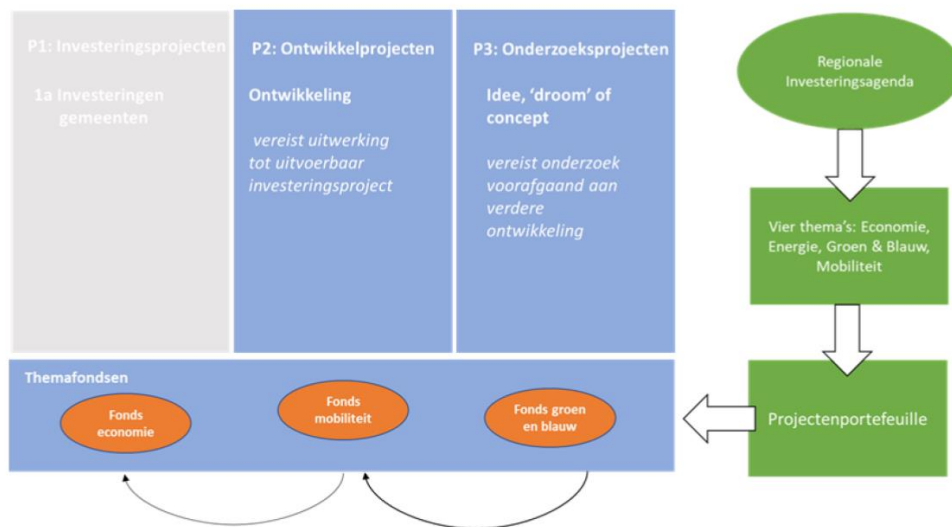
P1: Investeringsprojecten

1a Investeringen gemeenten

P2: Ontwikkelprojecten

Ontwikkeling

vereist uitwerking tot uitvoerbaar investeringsproject

P3: Onderzoeksprojecten

Idee, 'droom' of concept

vereist onderzoek voorafgaand aan verdere ontwikkeling

Regionale Investeringsagenda

Vier thema's: Economie, Energie, Groen & Blauw, Mobiliteit

Projectenportefeuille

Themafondsen

Fonds economie

Fonds mobiliteit

Fonds groen en blauw